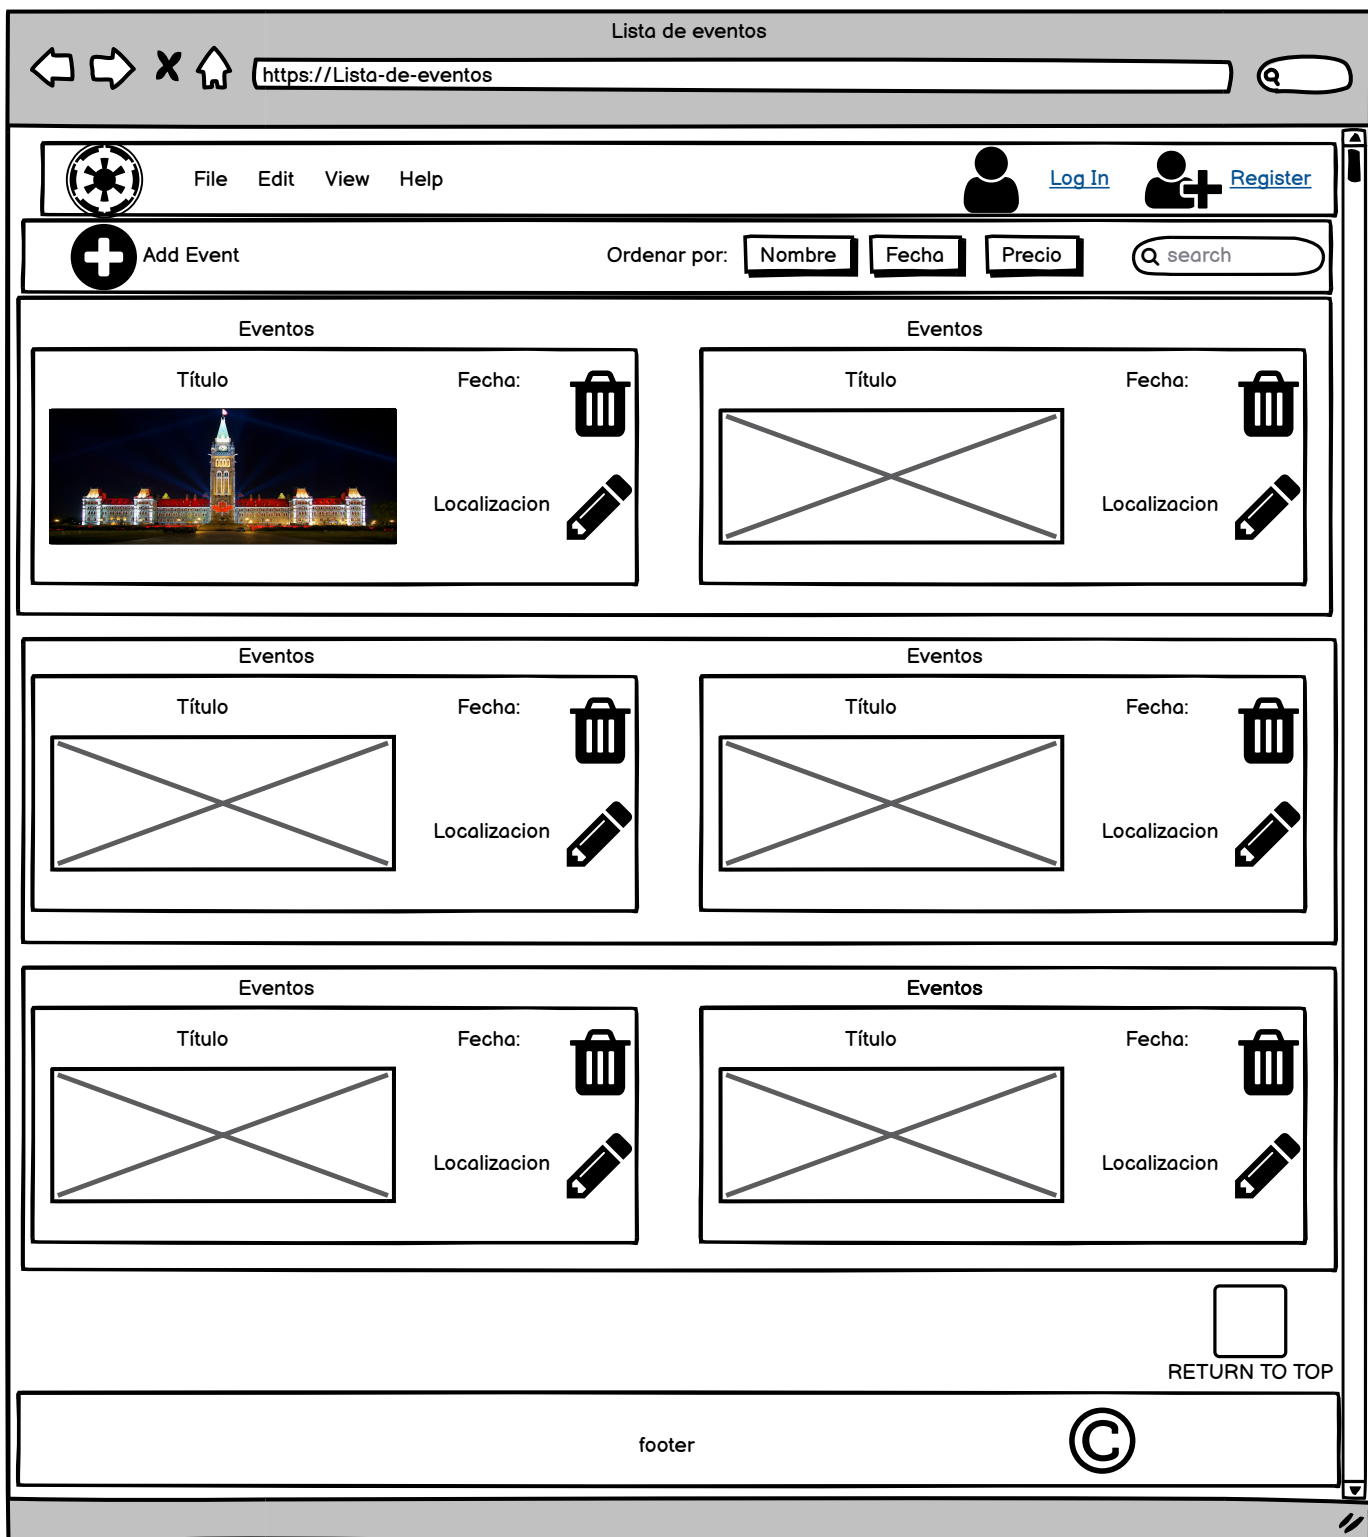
Lista de eventos

https://Lista-de-eventos

File Edit View Help

Log In Register

Add Event

Ordenar por: Nombre Fecha Precio

search

Eventos

Título

Fecha:

Localizacion

Eventos

Título

Fecha:

Localizacion

Eventos

Título

Fecha:

Localizacion

Eventos

Título

Fecha:

Localizacion

Eventos

Título

Fecha:

Localizacion

Eventos

Título

Fecha:

Localizacion

RETURN TO TOP

footer